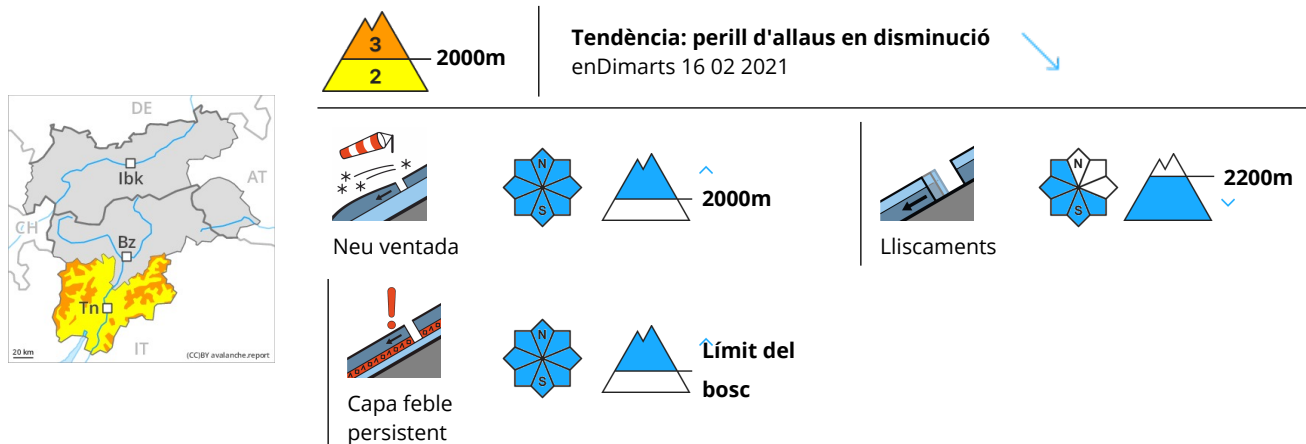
DE
AT
CH
Ibk
Bz
Tn
IT
20 km
(CC)BY avalanche.report

3
2
2000m

Tendència: perill d'allaus en disminució
enDimarts 16 02 2021

N
S
2000m
Neu ventada

N
S
2200m
Lliscaments

N
S
Límit del bosc
Capa feble persistent